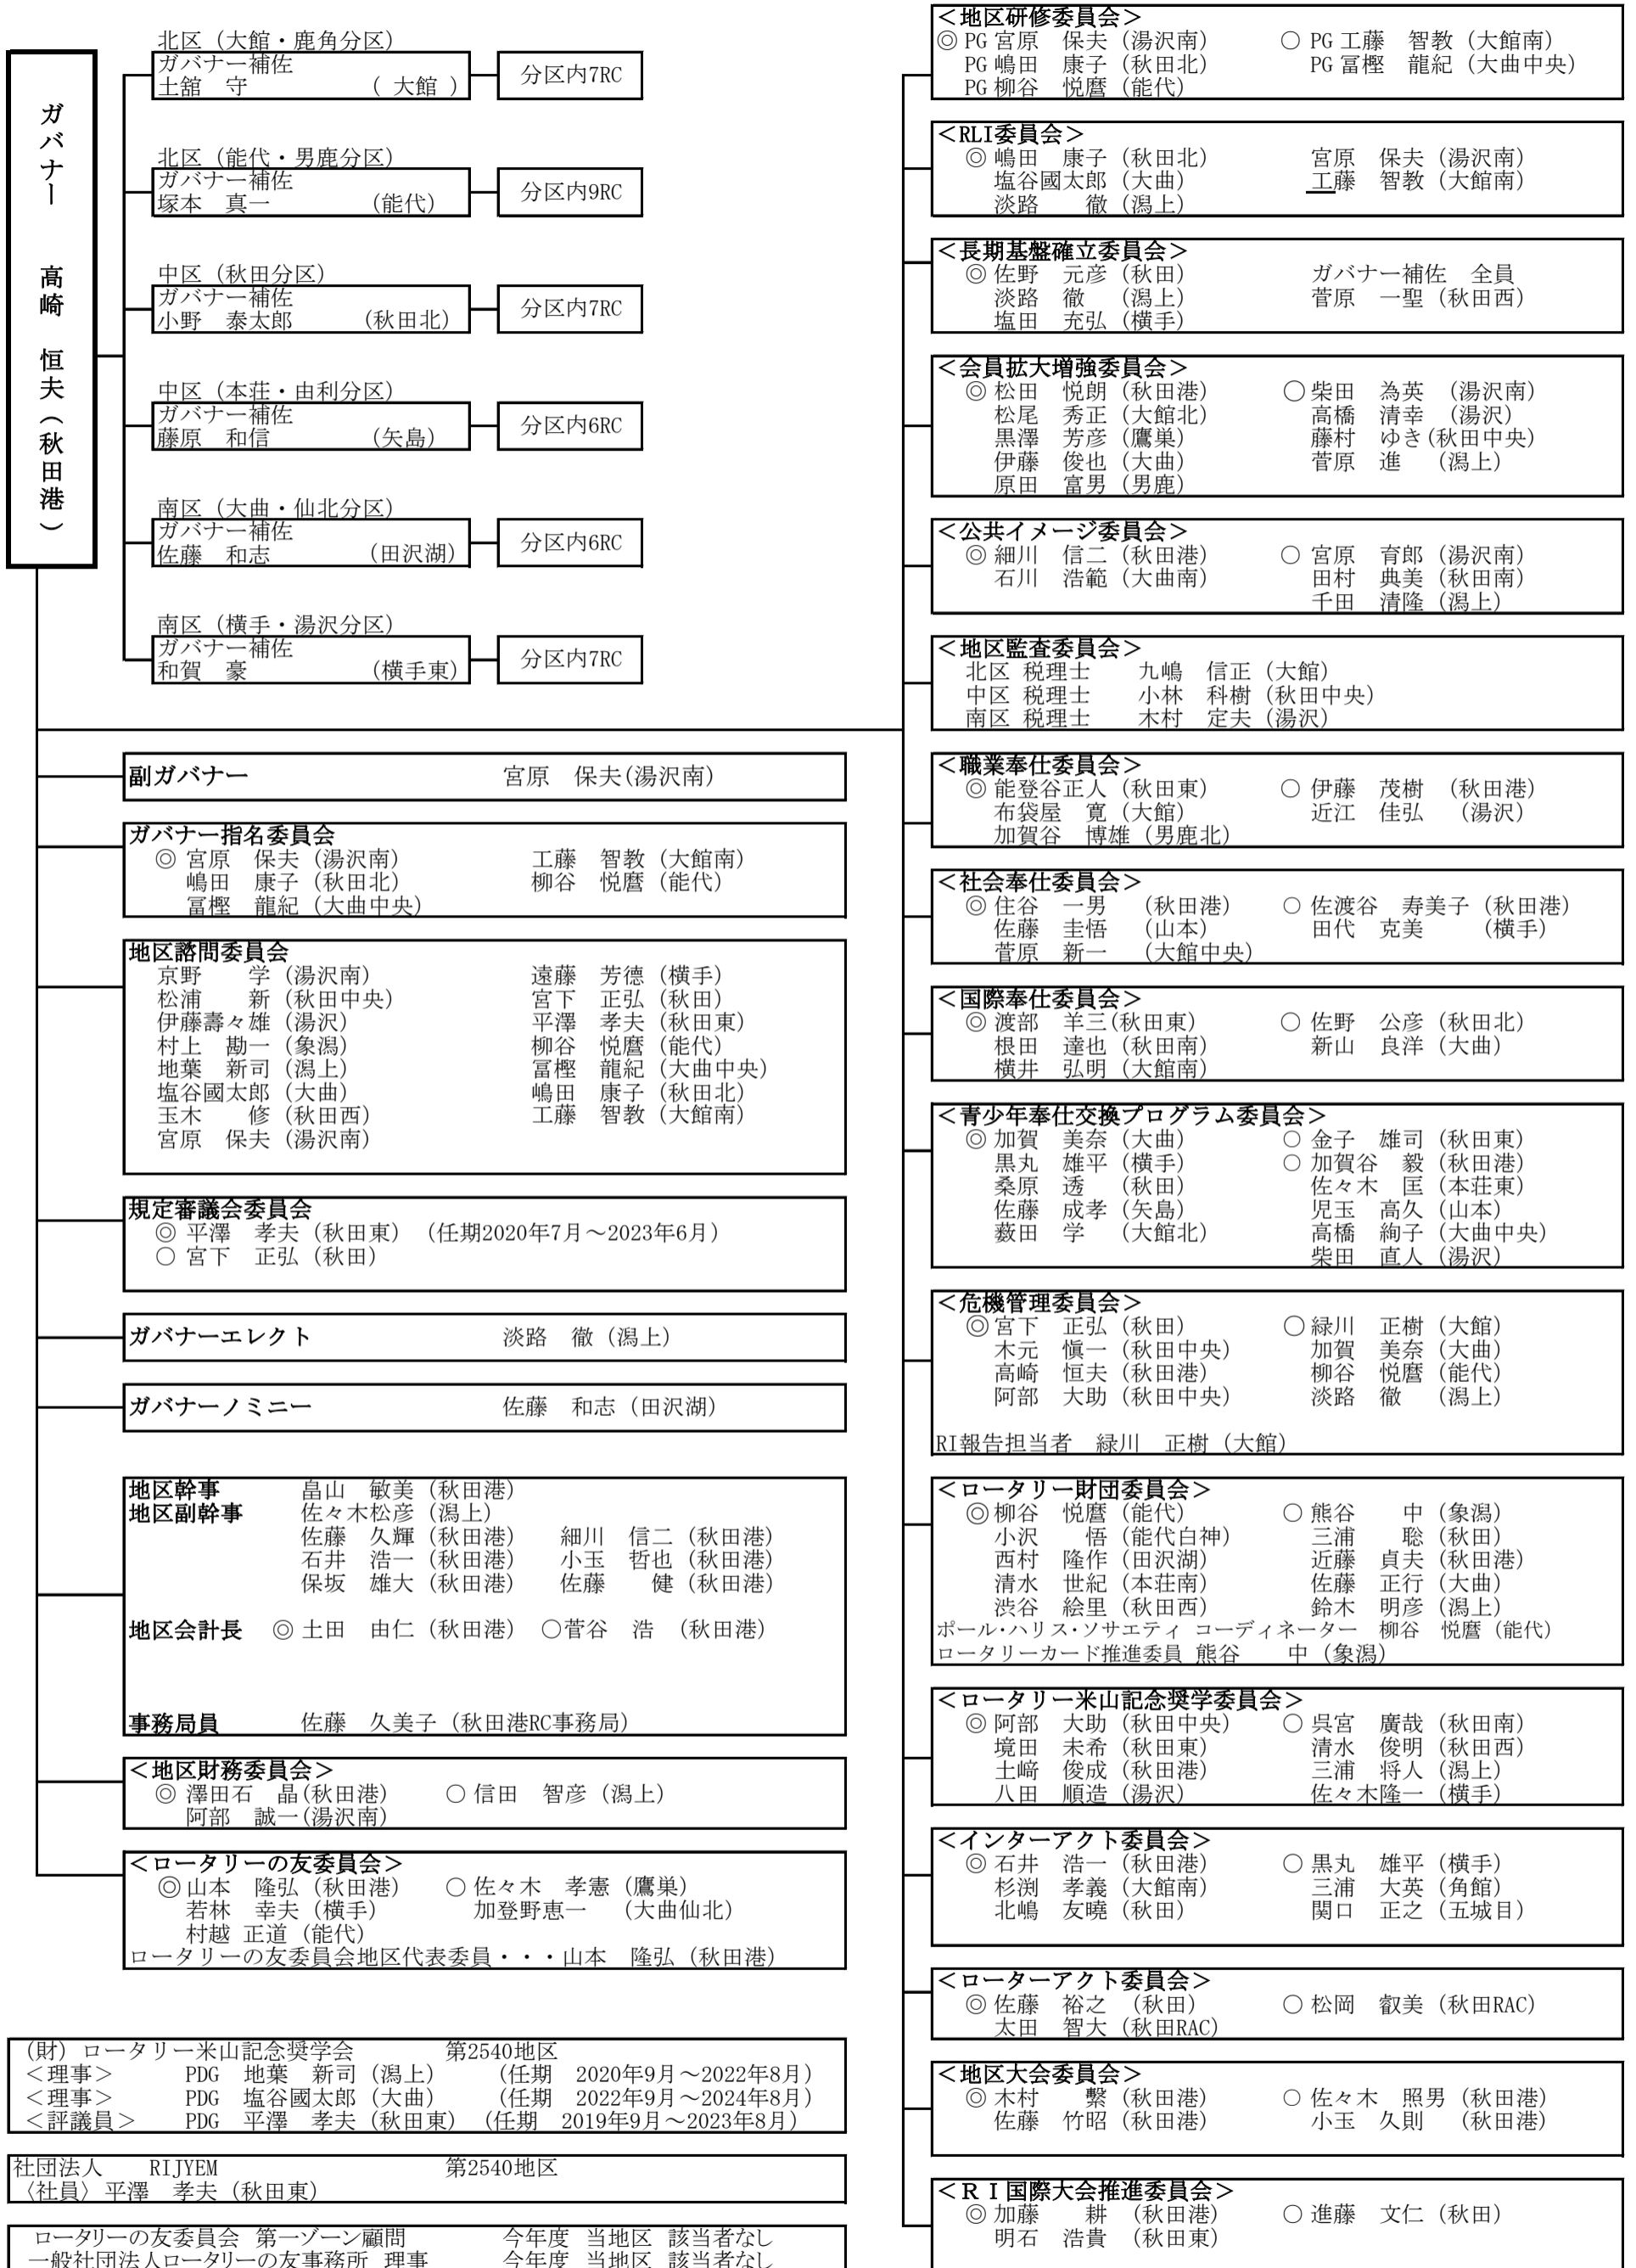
ガバナー　高崎　恒夫（秋田港）

北区（大館・鹿角分区）
ガバナー補佐
土舘　守　（大館）
分区内7RC

北区（能代・男鹿分区）
ガバナー補佐
塚本　真一　（能代）
分区内9RC

中区（秋田分区）
ガバナー補佐
小野　泰太郎　（秋田北）
分区内7RC

中区（本荘・由利分区）
ガバナー補佐
藤原　和信　（矢島）
分区内6RC

南区（大曲・仙北分区）
ガバナー補佐
佐藤　和志　（田沢湖）
分区内6RC

南区（横手・湯沢分区）
ガバナー補佐
和賀　豪　（横手東）
分区内7RC

副ガバナー　宮原　保夫（湯沢南）

ガバナー指名委員会
◎ 宮原　保夫（湯沢南）　工藤　智教（大館南）
嶋田　康子（秋田北）　柳谷　悦麿（能代）
冨樫　龍紀（大曲中央）

地区諮問委員会
京野　学（湯沢南）　遠藤　芳徳（横手）
松浦　新（秋田中央）　宮下　正弘（秋田）
伊藤壽々雄（湯沢）　平澤　孝夫（秋田東）
村上　�св一（象潟）　柳谷　悦麿（能代）
地葉　新司（潟上）　冨樫　龍紀（大曲中央）
塩谷國太郎（大曲）　嶋田　康子（秋田北）
玉木　修（秋田西）　工藤　智教（大館南）
宮原　保夫（湯沢南）

規定審議会委員会
◎ 平澤　孝夫（秋田東）（任期2020年7月～2023年6月）
○ 宮下　正弘（秋田）

ガバナーエレクト　淡路　徹（潟上）

ガバナーノミニー　佐藤　和志（田沢湖）

地区幹事　畠山　敏美（秋田港）
地区副幹事　佐々木松彦（潟上）
佐藤　久輝（秋田港）　細川　信二（秋田港）
石井　浩一（秋田港）　小玉　哲也（秋田港）
保坂　雄大（秋田港）　佐藤　健（秋田港）
地区会計長　◎ 土田　由仁（秋田港）　○菅谷　浩　（秋田港）
事務局員　佐藤　久美子（秋田港RC事務局）

＜地区財務委員会＞
◎ 澤田石　晶（秋田港）　○ 信田　智彦（潟上）
阿部　誠一（湯沢南）

＜ロータリーの友委員会＞
◎山本　隆弘（秋田港）　○ 佐々木　孝憲（鷹巣）
若林　幸夫（横手）　加登野恵一　（大曲仙北）
村越　正道（能代）
ロータリーの友委員会地区代表委員・・・山本　隆弘（秋田港）

（財）ロータリー米山記念奨学会　第2540地区
＜理事＞　PDG　地葉　新司（潟上）　（任期　2020年9月～2022年8月）
＜理事＞　PDG　塩谷國太郎（大曲）　（任期　2022年9月～2024年8月）
＜評議員＞　PDG　平澤　孝夫（秋田東）（任期　2019年9月～2023年8月）

社団法人　RIJYEM　第2540地区
〈社員〉平澤　孝夫（秋田東）

ロータリーの友委員会　第一ゾーン顧問　今年度　当地区　該当者なし
一般社団法人ロータリーの友事務所　理事　今年度　当地区　該当者なし

＜地区研修委員会＞
◎ PG 宮原　保夫（湯沢南）　○ PG 工藤　智教（大館南）
PG 嶋田　康子（秋田北）　PG 冨樫　龍紀（大曲中央）
PG 柳谷　悦麿（能代）

＜RLI委員会＞
◎ 嶋田　康子（秋田北）　宮原　保夫（湯沢南）
塩谷國太郎（大曲）　工藤　智教（大館南）
淡路　徹（潟上）

＜長期基盤確立委員会＞
◎ 佐野　元彦（秋田）　ガバナー補佐　全員
淡路　徹　（潟上）　菅原　一聖（秋田西）
塩田　充弘（横手）

＜会員拡大増強委員会＞
◎ 松田　悦朗（秋田港）　○ 柴田　為英　（湯沢南）
松尾　秀正（大館北）　高橋　清幸　（湯沢）
黒澤　芳彦（鷹巣）　藤村　ゆき（秋田中央）
伊藤　俊也（大曲）　菅原　進　（潟上）
原田　富男（男鹿）

＜公共イメージ委員会＞
◎ 細川　信二（秋田港）　○ 宮原　育郎（湯沢南）
石川　浩範（大曲南）　田村　典美（秋田南）
千田　清隆（潟上）

＜地区監査委員会＞
北区 税理士　九嶋　信正（大館）
中区 税理士　小林　科樹（秋田中央）
南区 税理士　木村　定夫（湯沢）

＜職業奉仕委員会＞
◎ 能登谷正人（秋田東）　○ 伊藤　茂樹　（秋田港）
布袋屋　寛（大館）　近江　佳弘　（湯沢）
加賀谷　博雄（男鹿北）

＜社会奉仕委員会＞
◎ 住谷　一男　（秋田港）　○ 佐渡谷　寿美子（秋田港）
佐藤　圭悟　（山本）　田代　克美　（横手）
菅原　新一　（大館中央）

＜国際奉仕委員会＞
◎ 渡部　羊三（秋田東）　○ 佐野　公彦（秋田北）
根田　達也（秋田南）　新山　良洋（大曲）
横井　弘明（大館南）

＜青少年奉仕交換プログラム委員会＞
◎ 加賀　美奈（大曲）　○ 金子　雄司（秋田東）
黒丸　雄平（横手）　○ 加賀谷　毅（秋田港）
桑原　透　（秋田）　佐々木　匡（本荘東）
佐藤　成孝（矢島）　児玉　高久（山本）
藪田　学　（大館北）　高橋　絢子（大曲中央）
柴田　直人（湯沢）

＜危機管理委員会＞
◎宮下　正弘（秋田）　○緑川　正樹（大館）
木元　愼一（秋田中央）　加賀　美奈（大曲）
高崎　恒夫（秋田港）　柳谷　悦麿（能代）
阿部　大助（秋田中央）　淡路　徹　（潟上）
RI報告担当者　緑川　正樹（大館）

＜ロータリー財団委員会＞
◎柳谷　悦麿（能代）　○ 熊谷　中（象潟）
小沢　悟（能代白神）　三浦　聡（秋田）
西村　隆作（田沢湖）　近藤　貞夫（秋田港）
清水　世紀（本荘南）　佐藤　正行（大曲）
渋谷　絵里（秋田西）　鈴木　明彦（潟上）
ポール・ハリス・ソサエティ コーディネーター　柳谷　悦麿（能代）
ロータリーカード推進委員 熊谷　中（象潟）

＜ロータリー米山記念奨学委員会＞
◎ 阿部　大助（秋田中央）　○ 呉宮　廣哉（秋田南）
境田　未希（秋田東）　清水　俊明（秋田西）
土崎　俊成（秋田港）　三浦　将人（潟上）
八田　順造（湯沢）　佐々木隆一（横手）

＜インターアクト委員会＞
◎ 石井　浩一（秋田港）　○ 黒丸　雄平（横手）
杉渕　孝義（大館南）　三浦　大英（角館）
北嶋　友曉（秋田）　関口　正之（五城目）

＜ローターアクト委員会＞
◎ 佐藤　裕之　（秋田）　○ 松岡　叡美（秋田RAC）
太田　智大（秋田RAC）

＜地区大会委員会＞
◎ 木村　繁（秋田港）　○ 佐々木　照男（秋田港）
佐藤　竹昭（秋田港）　小玉　久則　（秋田港）

＜ＲＩ国際大会推進委員会＞
◎ 加藤　耕　（秋田港）　○ 進藤　文仁（秋田）
明石　浩貴　（秋田東）